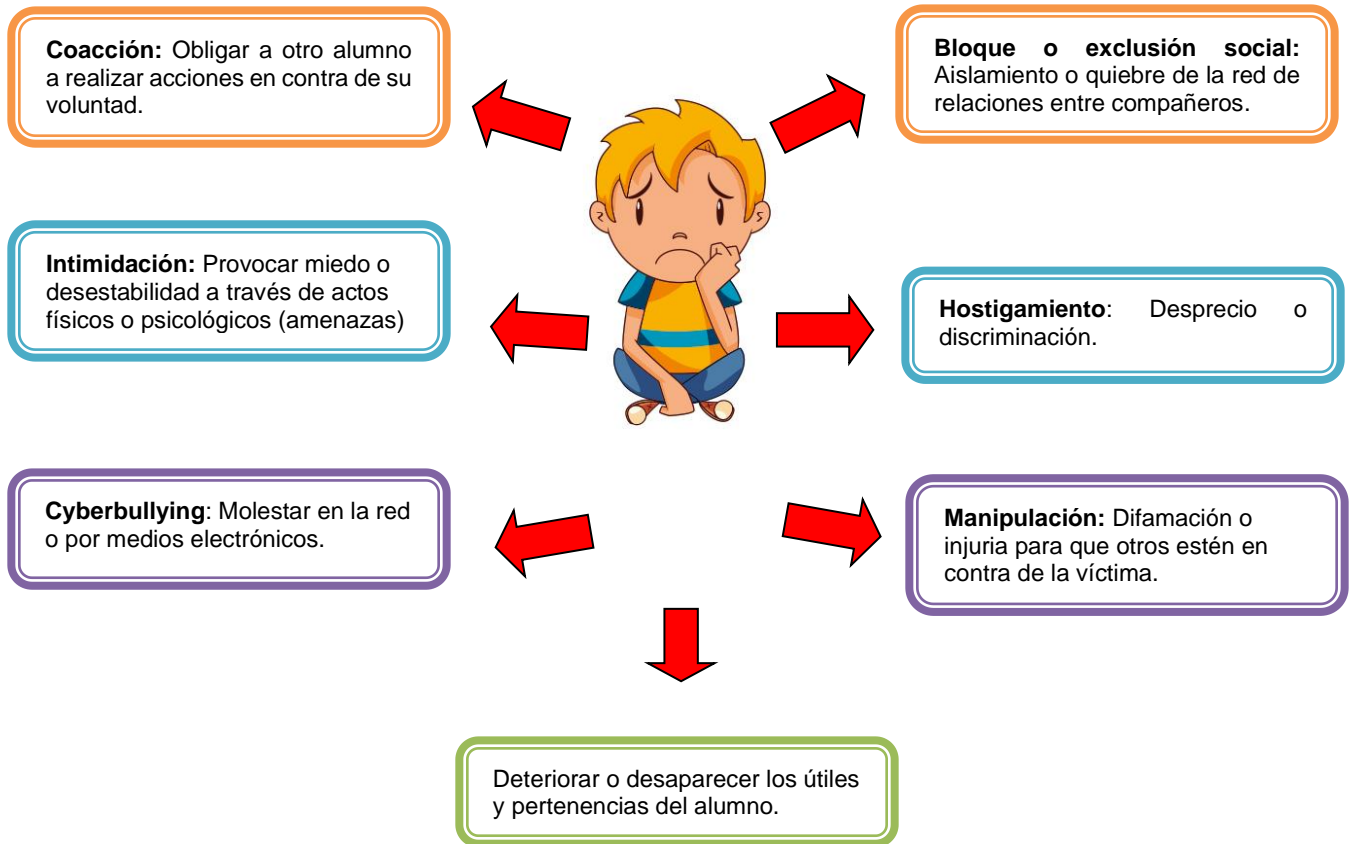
**Coacción:** Obligar a otro alumno a realizar acciones en contra de su voluntad.

**Bloque o exclusión social:** Aislamiento o quiebre de la red de relaciones entre compañeros.

**Intimidación:** Provocar miedo o desestabilidad a través de actos físicos o psicológicos (amenazas)

**Hostigamiento**: Desprecio o discriminación.

**Cyberbullying**: Molestar en la red o por medios electrónicos.

**Manipulación:** Difamación o injuria para que otros estén en contra de la víctima.

Deteriorar o desaparecer los útiles y pertenencias del alumno.